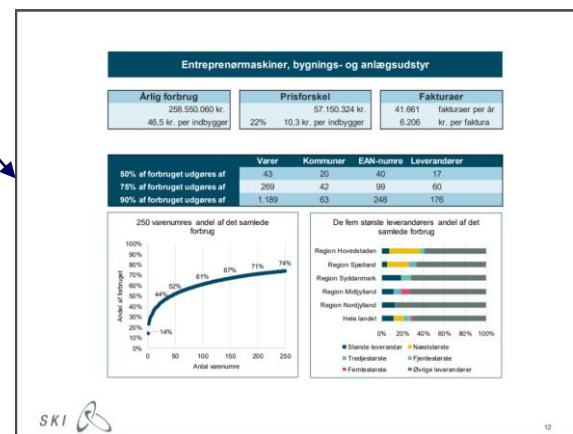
Entreprenørmaskiner, bygnings- og anlægsudstyr

| Årlig forbrug | |
|---|---|
| 258.550.060 kr. | |
| 46,5 kr. per indbygger | |

| Prisforskel | |
|---|---|
| | 57.150.324 kr. |
| 22% | 10,3 kr. per indbygger |

| Fakturaer | |
|---|---|
| 41.661 | fakturaer per år |
| 6.206 | kr. per faktura |

| | Varer | Kommuner | EAN-numre | Leverandører |
|---|---|---|---|---|
| 50% af forbruget udgøres af | 43 | 20 | 40 | 17 |
| 75% af forbruget udgøres af | 269 | 42 | 99 | 60 |
| 90% af forbruget udgøres af | 1.189 | 63 | 248 | 176 |

250 varenumres andel af det samlede forbrug

100% 90% 80% 70% 60% 50% 40% 30% 20% 10% 0%
Andel af forbruget
14% 44% 52% 61% 67% 71% 74%
0 50 100 150 200 250
Antal varenumre

De fem største leverandørers andel af det samlede forbrug

Region Hovedstaden
Region Sjælland
Region Syddanmark
Region Midtjylland
Region Nordjylland
Hele landet
0% 20% 40% 60% 80% 100%
Største leverandør
Næststørste
Tredjestørste
Fjerdestørste
Femtestørste
Øvrige leverandører

SKI

12